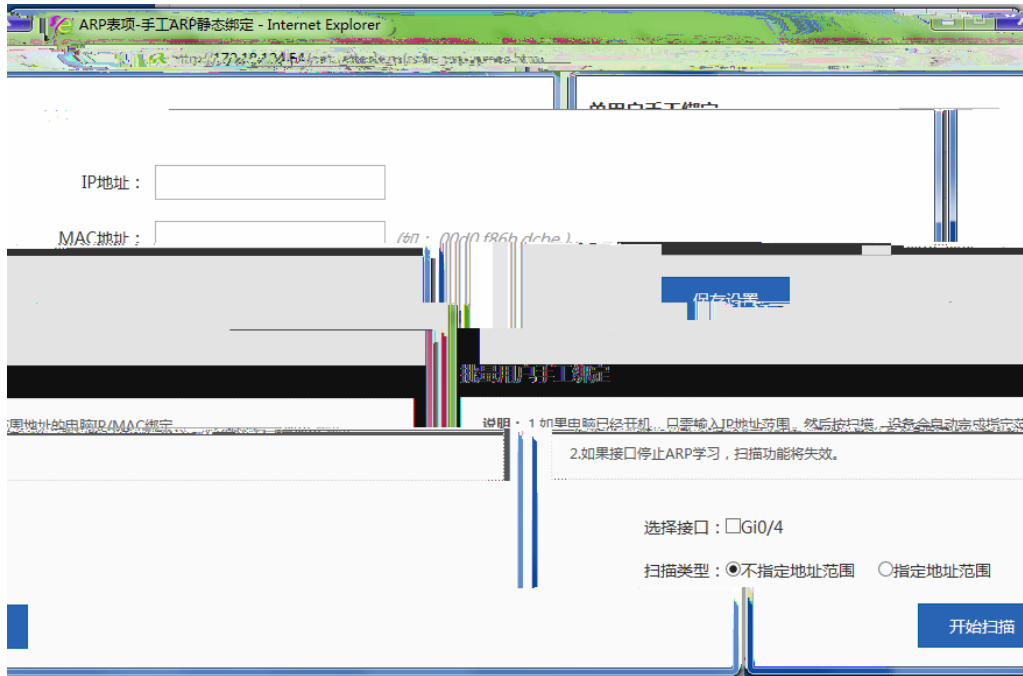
ARP表项-手工ARP静态绑定 - Internet Explorer

http://172.18.124.54

单用户手工绑定

IP地址：

MAC地址： (如：00d0.f86b.dcbe)

保存设置

批量用户手工绑定

调地址的电脑IP/MAC绑定

说明：1.如果电脑已经开机，只需输入IP地址范围，然后按扫描，设备会自动完成指定

2.如果接口停止ARP学习，扫描功能将失效。

选择接口：☐Gi0/4

扫描类型：◉不指定地址范围 ○指定地址范围

开始扫描